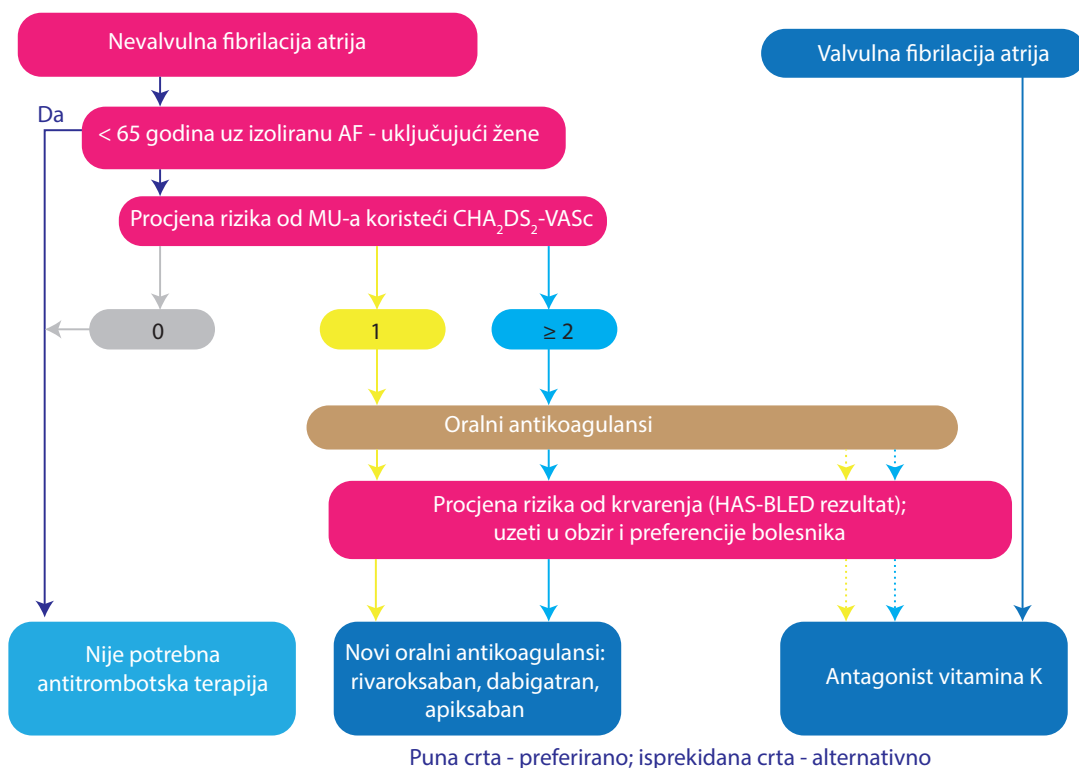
Nevalvulna fibrilacija atrija

Valvulna fibrilacija atrija

Da

< 65 godina uz izoliranu AF - uključujući žene

Procjena rizika od MU-a koristeći $CHA_2DS_2$-VASc

0

1

≥ 2

Oralni antikoagulansi

Procjena rizika od krvarenja (HAS-BLED rezultat); uzeti u obzir i preferencije bolesnika

Nije potrebna antitrombotska terapija

Novi oralni antikoagulansi: rivaroksaban, dabigatran, apiksaban

Antagonist vitamina K

Puna crta - preferirano; isprekidana crta - alternativno